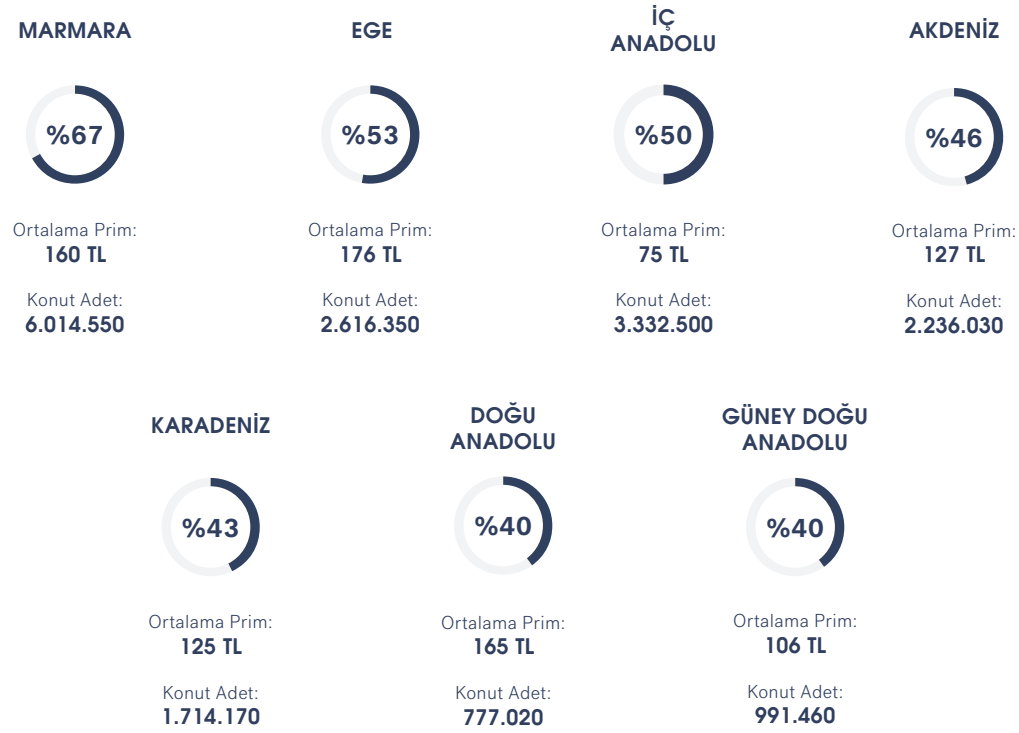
MARMARA

%67

Ortalama Prim:
160 TL

Konut Adet:
6.014.550

EGE

%53

Ortalama Prim:
176 TL

Konut Adet:
2.616.350

İÇ ANADOLU

%50

Ortalama Prim:
75 TL

Konut Adet:
3.332.500

AKDENİZ

%46

Ortalama Prim:
127 TL

Konut Adet:
2.236.030

KARADENİZ

%43

Ortalama Prim:
125 TL

Konut Adet:
1.714.170

DOĞU ANADOLU

%40

Ortalama Prim:
165 TL

Konut Adet:
777.020

GÜNEY DOĞU ANADOLU

%40

Ortalama Prim:
106 TL

Konut Adet:
991.460